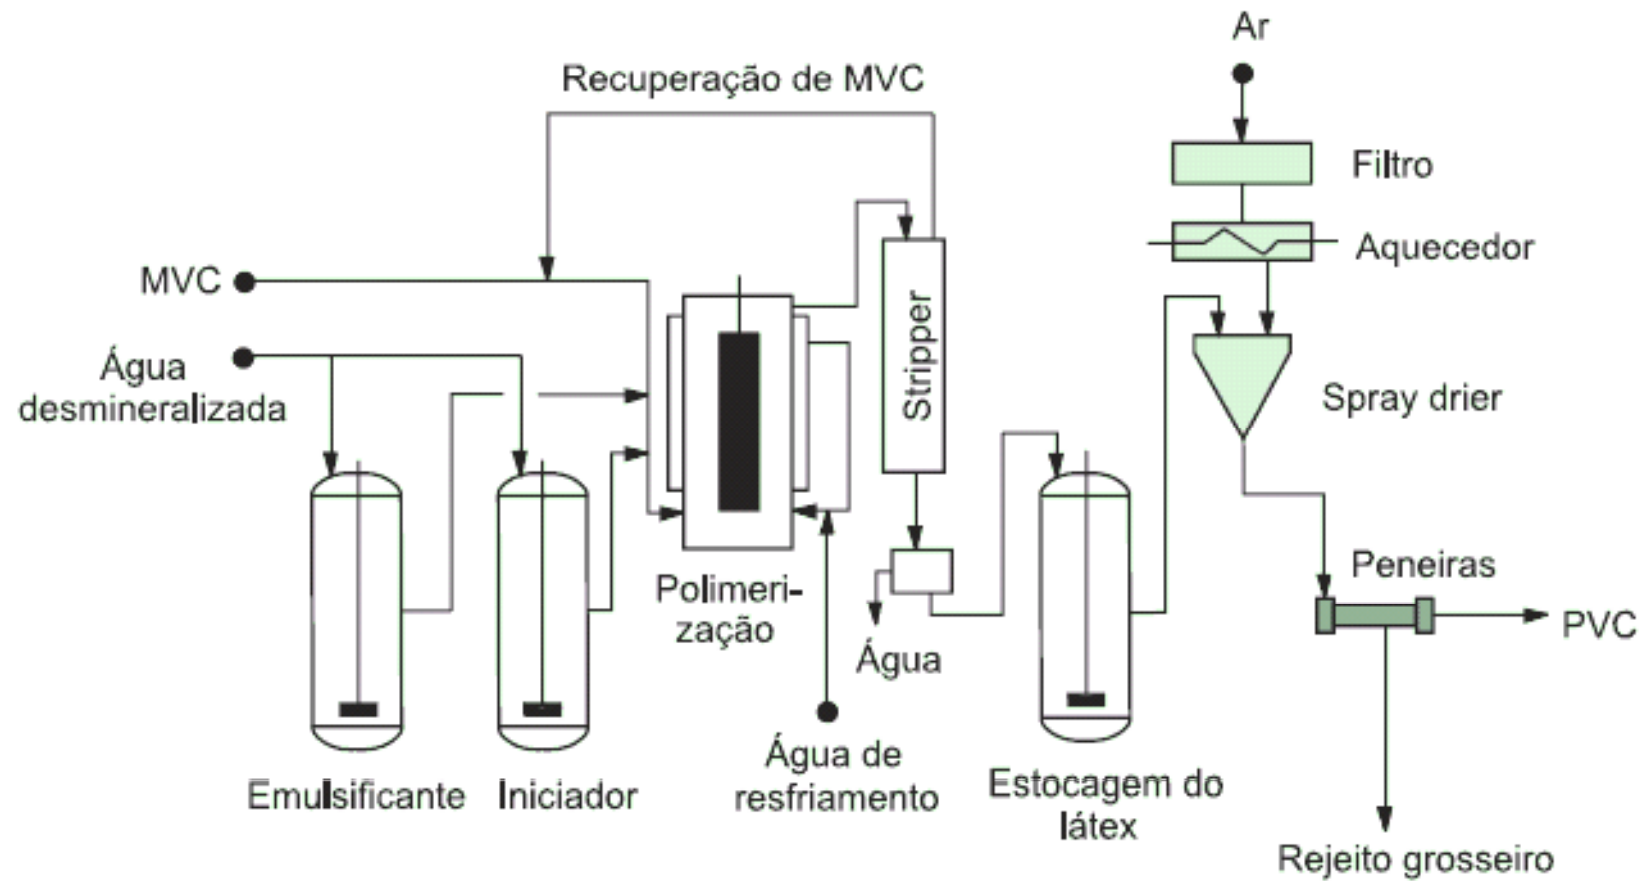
Ar

Recuperação de MVC

Filtro

Aquecedor

MVC

Stripper

Água desmineralizada

Spray drier

Peneiras

PVC

Polimerização

Água

Água de resfriamento

Emulsificante

Iniciador

Estocagem do látex

Rejeito grosseiro